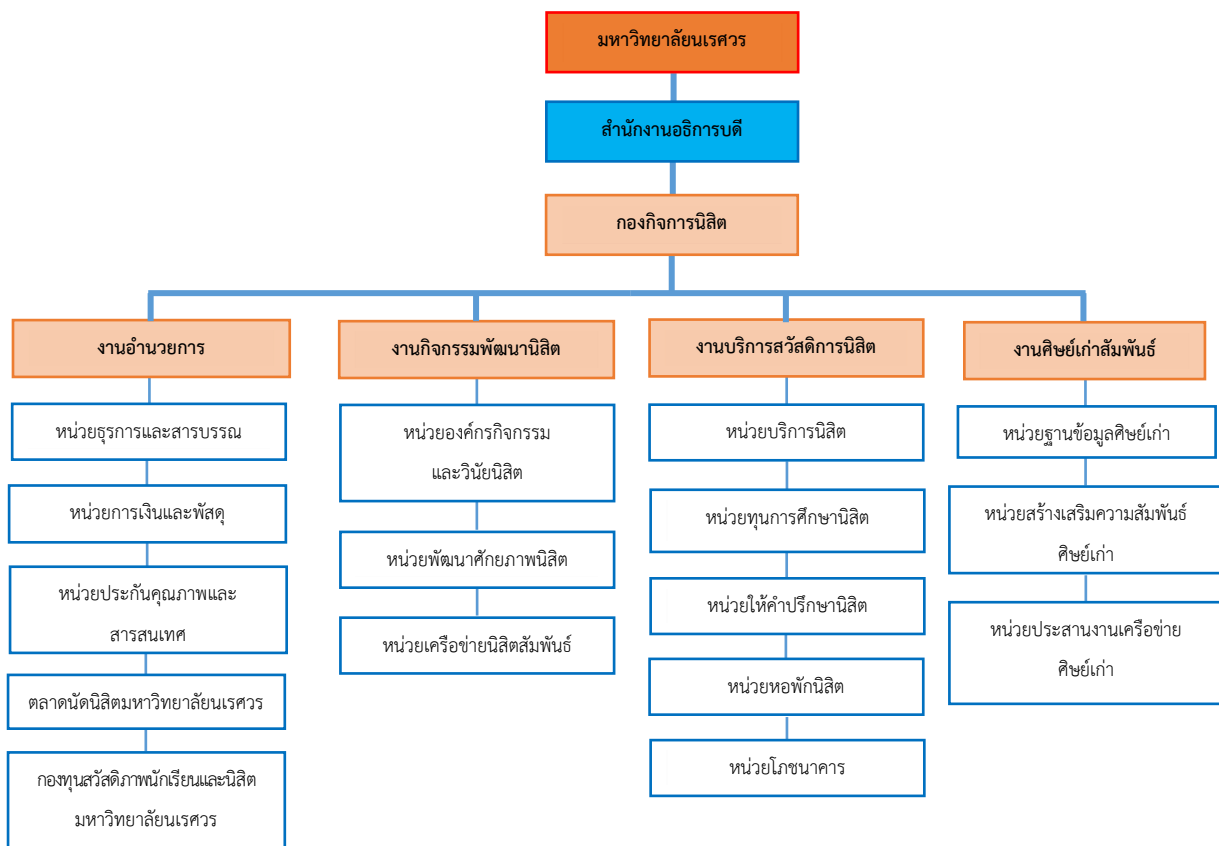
มหาวิทยาลัยนเรศวร

สำนักงานอธิการบดี

กองกิจการนิสิต

งานอำนวยการ

หน่วยธุรการและสารบรรณ

หน่วยการเงินและพัสดุ

หน่วยประกันคุณภาพและสารสนเทศ

ตลาดนัดนิสิตมหาวิทยาลัยนเรศวร

กองทุนสวัสดิภาพนักเรียนและนิสิตมหาวิทยาลัยนเรศวร

งานกิจกรรมพัฒนานิสิต

หน่วยองค์กรกิจกรรมและวินัยนิสิต

หน่วยพัฒนาศักยภาพนิสิต

หน่วยเครือข่ายนิสิตสัมพันธ์

งานบริการสวัสดิการนิสิต

หน่วยบริการนิสิต

หน่วยทุนการศึกษานิสิต

หน่วยให้คำปรึกษานิสิต

หน่วยหอพักนิสิต

หน่วยโภชนาคาร

งานศิษย์เก่าสัมพันธ์

หน่วยฐานข้อมูลศิษย์เก่า

หน่วยสร้างเสริมความสัมพันธ์ศิษย์เก่า

หน่วยประสานงานเครือข่ายศิษย์เก่า